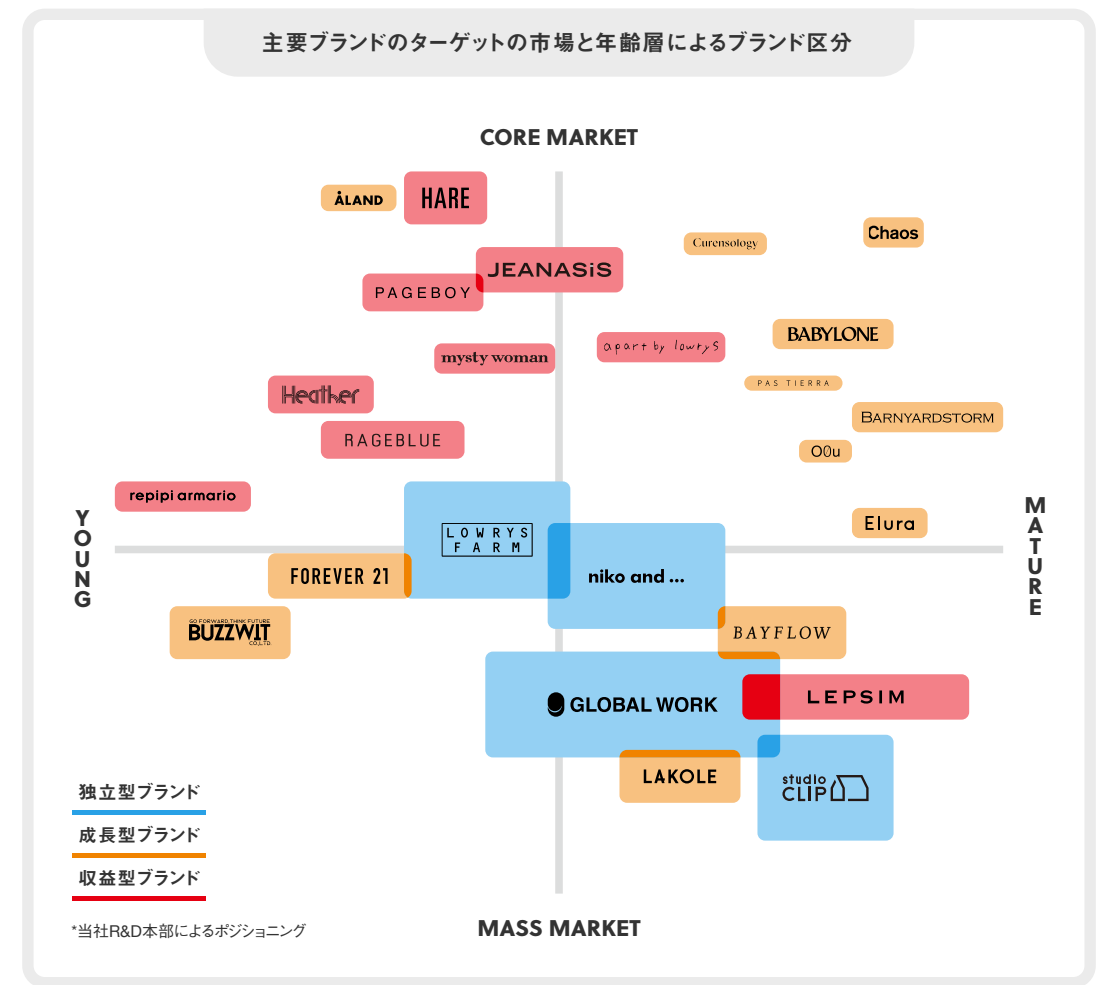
主要ブランドのターゲットの市場と年齢層によるブランド区分

CORE MARKET

ÅLAND
HARE
Curensology
Chaos
JEANASiS
PAGEBOY
apart by lowrys
BABYLONE
mysty woman
PAS TIERRA
Heather
BARNYARDSTORM
RAGEBLUE
O0u
repipi armario
Elura

YOUNG

MATURE

LOWRYS FARM
niko and ...
FOREVER 21
GO FORWARD,THINK FUTURE BUZZWIT CO.,LTD.
BAYFLOW
GLOBAL WORK
LEPSIM
LAKOLE
studio CLIP

独立型ブランド
成長型ブランド
収益型ブランド

*当社R&D本部によるポジショニング

MASS MARKET